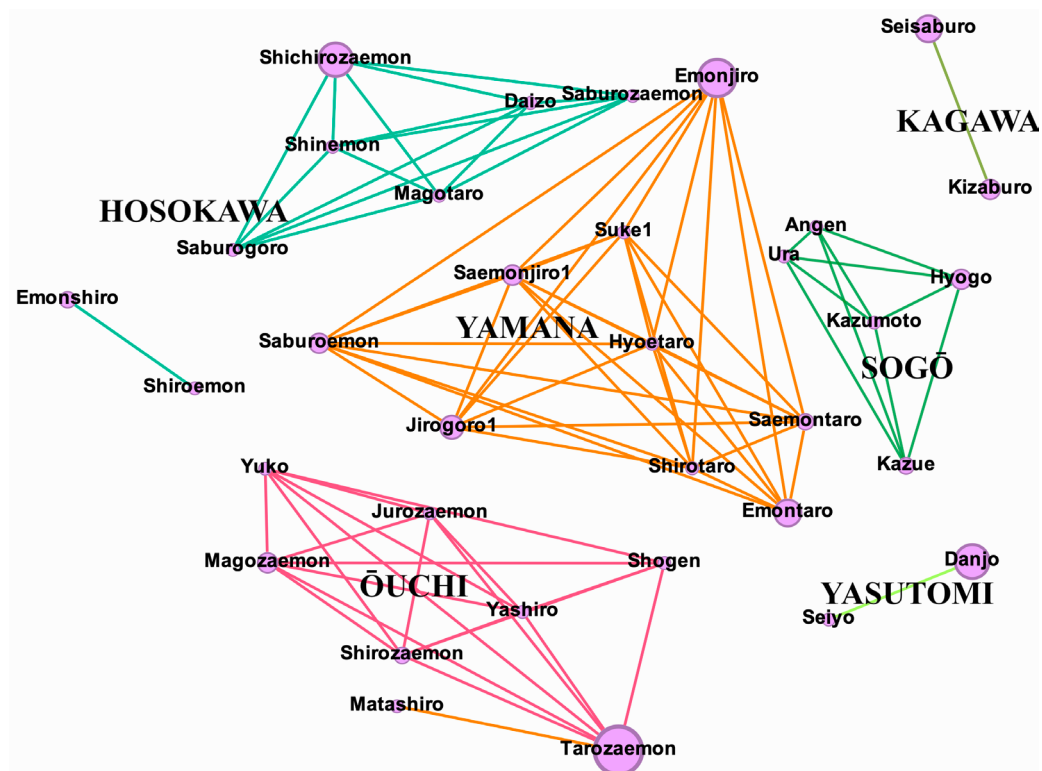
Shichirozaemon
Daizo
Saburozaemon
Emonjiro
Seisaburo
KAGAWA
Kizaburo
Shinemon
Magotaro
HOSOKAWA
Saburogoro
Suke1
Angen
Ura
Hyogo
Emonshiro
Saemonjiro1
YAMANA
Kazumoto
Saburoemon
Hyoetaro
SOGŌ
Shiroemon
Jirogoro1
Saemontaro
Shirotaro
Kazue
Yuko
Jurozaemon
Emontaro
Magozaemon
Shogen
Danjo
ŌUCHI
Yashiro
YASUTOMI
Seiyo
Shirozaemon
Matashiro
Tarozaemon